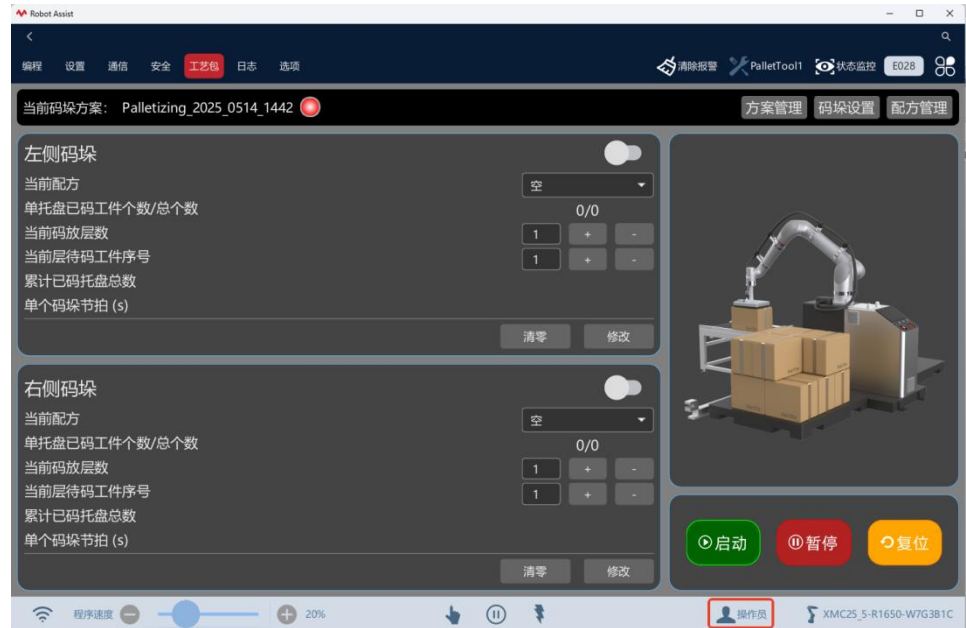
Robot Assist

编程 设置 通信 安全 工艺包 日志 选项

清除报警 PalletTool1 状态监控 E028

当前码垛方案: Palletizing_2025_0514_1442

方案管理 码垛设置 配方管理

左侧码垛

当前配方 空
单托盘已码工件个数/总个数 0/0
当前码放层数 1 + -
当前层待码工件序号 1 + -
累计已码托盘总数
单个码垛节拍 (s)

清零 修改

右侧码垛

当前配方 空
单托盘已码工件个数/总个数 0/0
当前码放层数 1 + -
当前层待码工件序号 1 + -
累计已码托盘总数
单个码垛节拍 (s)

清零 修改

启动 暂停 复位

程序速度 20%

操作员

XMC25_5-R1650-W7G3B1C